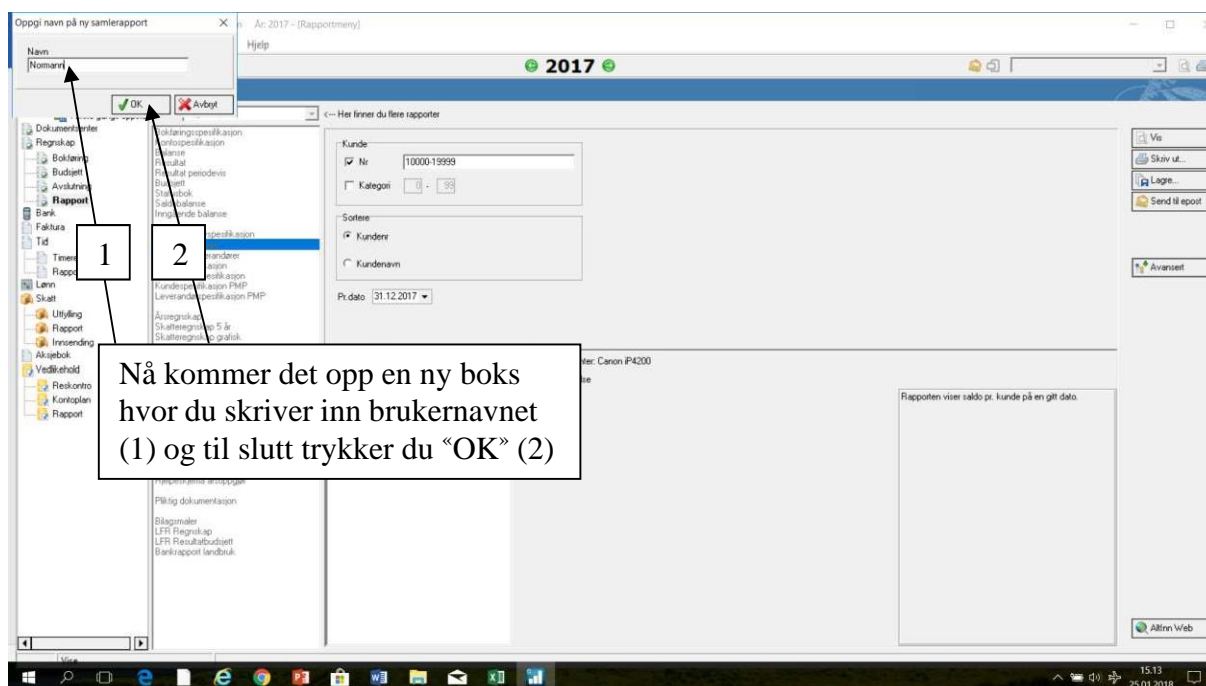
Oppgi navn på ny samlerapport
Navn
Normann
OK
Avbryt

År: 2017 - [Rapportmeny]
Hjelp
2017

<--- Her finner du flere rapporter

Dokumentsenter
Regnskap
Bokføring
Budsjett
Avslutning
Rapport
Bank
Faktura
Tid
Timer
Rapp
Lønn
Skatt
Utfylling
Rapport
Innsending
Aksjebok
Vedlikehold
Reskontro
Kontoplan
Rapport

Bokføringsspesifikasjon
Kontospesifikasjon
Balanse
Resultat
Resultat periodevis
Budsjett
Statusbok
Saldobalanse
Inngående balanse
spesifikasjon
randører
asjon
esifikasjon
Kundespesifikasjon PMP
Leverandørspesifikasjon PMP
Årsregnskap
Skatteregnskap 5 år
Skatteregnskap grafisk
Pliktig dokumentasjon
Bilagsmaler
LFR Regnskap
LFR Resultatbudsjett
Bankrapport landbruk

Kunde
Nr 10000-19999
Kategori 0 - 99
Sortere
Kundenr
Kundenavn
Pr.dato 31.12.2017

nter: Canon iP4200
se
Rapporten viser saldo pr. kunde på en gitt dato.

Vis
Skriv ut...
Lagre...
Send til epost
Avansert
Altinn Web

1
2

Nå kommer det opp en ny boks hvor du skriver inn brukernavnet (1) og til slutt trykker du "OK" (2)

Vise
15.13
25.01.2018